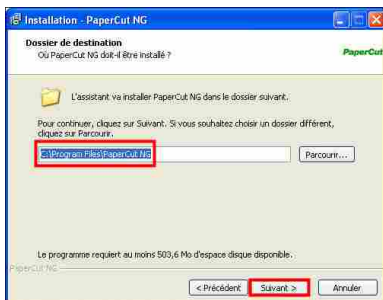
Installation - PaperCut NG

Dossier de destination
Où PaperCut NG doit-il être installé ?

PaperCut

L'assistant va installer PaperCut NG dans le dossier suivant.

Pour continuer, cliquez sur Suivant. Si vous souhaitez choisir un dossier différent, cliquez sur Parcourir.

C:\Program Files\PaperCut NG

Parcourir...

Le programme requiert au moins 503,6 Mo d'espace disque disponible.

PaperCut NG

< Précédent

Suivant >

Annuler